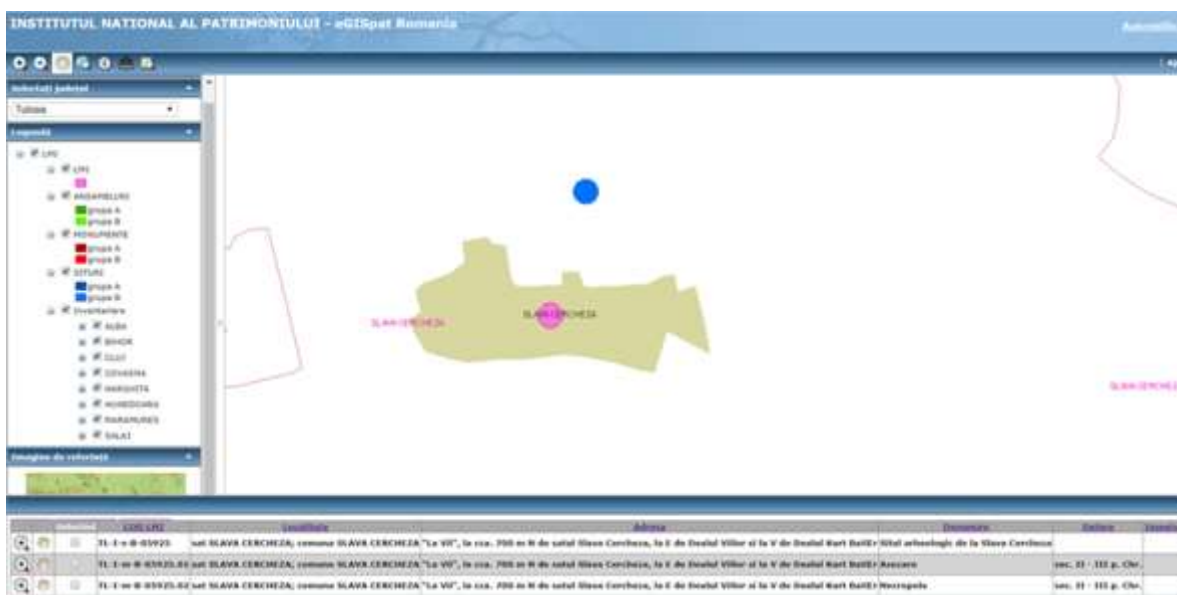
INSTITUTUL NATIONAL AL PATRIMONIULUI - eGISpat Romania

Selectati judetul

Tulcea

Legenda

LMI

LMI

ANSAMBLURI

grupa A

grupa B

MONUMENTE

grupa A

grupa B

SITURI

grupa A

grupa B

Inventariere

ALBA

BIHOR

CLUJ

COVASNA

HARGHITA

HUNEDOARA

MARAMURES

SALAJ

Imagine de referinta

SLAVA CERCHEZA

SLAVA CERCHEZA

SLAVA CERCHEZA

| Selectat | COD LMI | Localitate | Adresa | Denumire | Datare |
|---|---|---|---|---|---|
| | TL-I-s-B-05925 | sat SLAVA CERCHEZA; comuna SLAVA CERCHEZA | "La Vii", la cca. 700 m N de satul Slava Cercheza, la E de Dealul Viilor si la V de Dealul Kart Bair | Situl arheologic de la Slava Cercheza | |
| | TL-I-m-B-05925.01 | sat SLAVA CERCHEZA; comuna SLAVA CERCHEZA | "La Vii", la cca. 700 m N de satul Slava Cercheza, la E de Dealul Viilor si la V de Dealul Kart Bair | Asezare | sec. II - III p. Chr. |
| | TL-I-m-B-05925.02 | sat SLAVA CERCHEZA; comuna SLAVA CERCHEZA | "La Vii", la cca. 700 m N de satul Slava Cercheza, la E de Dealul Viilor si la V de Dealul Kart Bair | Necropola | sec. II - III p. Chr. |